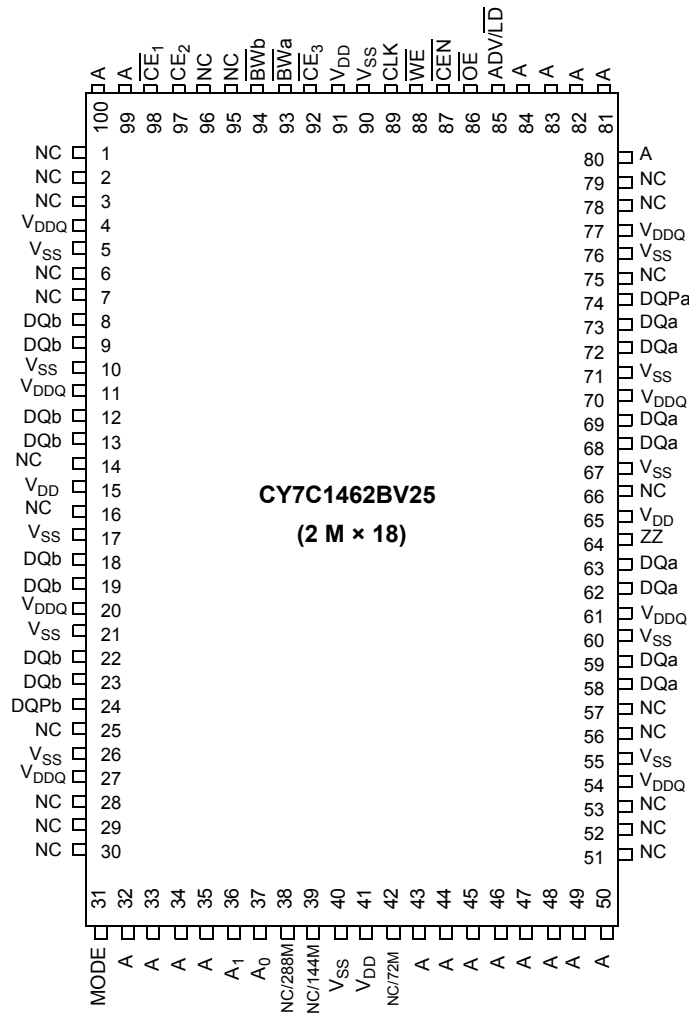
A A $\overline{CE_1}$ $CE_2$ NC NC $\overline{BWb}$ $\overline{BWa}$ $\overline{CE_3}$ $V_{DD}$ $V_{SS}$ CLK $\overline{WE}$ $\overline{CEN}$ $\overline{OE}$ ADV/$\overline{LD}$ A A A A

100 99 98 97 96 95 94 93 92 91 90 89 88 87 86 85 84 83 82 81

NC 1
NC 2
NC 3
$V_{DDQ}$ 4
$V_{SS}$ 5
NC 6
NC 7
DQb 8
DQb 9
$V_{SS}$ 10
$V_{DDQ}$ 11
DQb 12
DQb 13
NC 14
$V_{DD}$ 15
NC 16
$V_{SS}$ 17
DQb 18
DQb 19
$V_{DDQ}$ 20
$V_{SS}$ 21
DQb 22
DQb 23
DQPb 24
NC 25
$V_{SS}$ 26
$V_{DDQ}$ 27
NC 28
NC 29
NC 30

80 A
79 NC
78 NC
77 $V_{DDQ}$
76 $V_{SS}$
75 NC
74 DQPa
73 DQa
72 DQa
71 $V_{SS}$
70 $V_{DDQ}$
69 DQa
68 DQa
67 $V_{SS}$
66 NC
65 $V_{DD}$
64 ZZ
63 DQa
62 DQa
61 $V_{DDQ}$
60 $V_{SS}$
59 DQa
58 DQa
57 NC
56 NC
55 $V_{SS}$
54 $V_{DDQ}$
53 NC
52 NC
51 NC

CY7C1462BV25

(2 M × 18)

31 32 33 34 35 36 37 38 39 40 41 42 43 44 45 46 47 48 49 50

MODE A A A A $A_1$ $A_0$ NC/288M NC/144M $V_{SS}$ $V_{DD}$ NC/72M A A A A A A A A